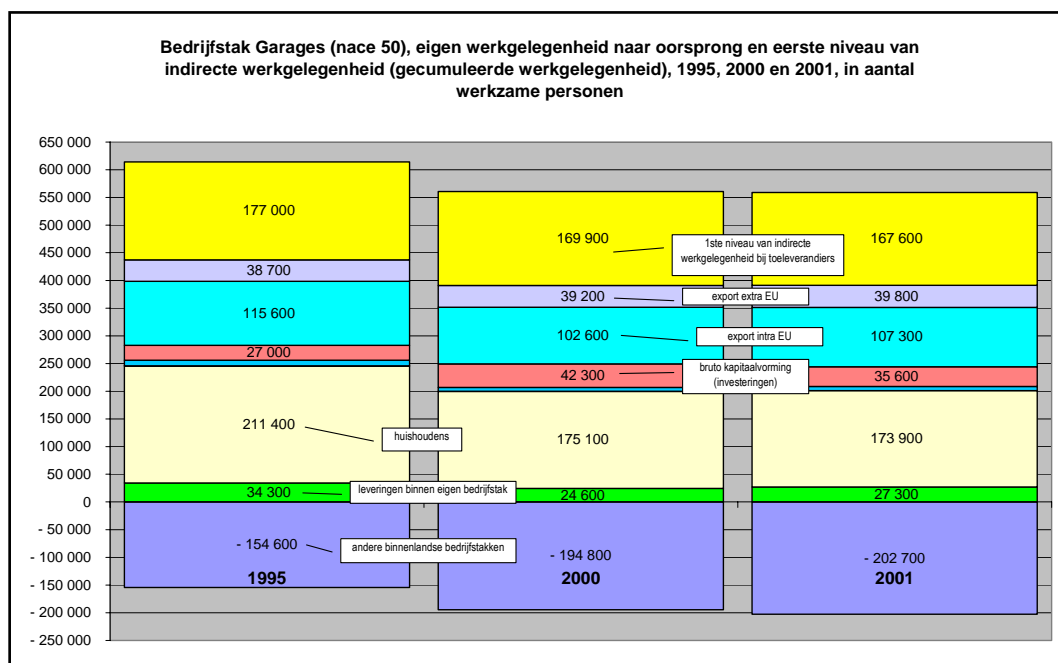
Bedrijfstak Garages (nace 50), eigen werkgelegenheid naar oorsprong en eerste niveau van indirecte werkgelegenheid (gecumuleerde werkgelegenheid), 1995, 2000 en 2001, in aantal werkzame personen

650 000
600 000
550 000
500 000
450 000
400 000
350 000
300 000
250 000
200 000
150 000
100 000
50 000
0
- 50 000
- 100 000
- 150 000
- 200 000
- 250 000

177 000
38 700
115 600
27 000
211 400
34 300
- 154 600
1995

169 900
39 200
102 600
42 300
175 100
24 600
- 194 800
2000

167 600
39 800
107 300
35 600
173 900
27 300
- 202 700
2001

1ste niveau van indirecte werkgelegenheid bij toeleveranciers
export extra EU
export intra EU
bruto kapitaalvorming (investeringen)
huishoudens
leveringen binnen eigen bedrijfstak
andere binnenlandse bedrijfstakken